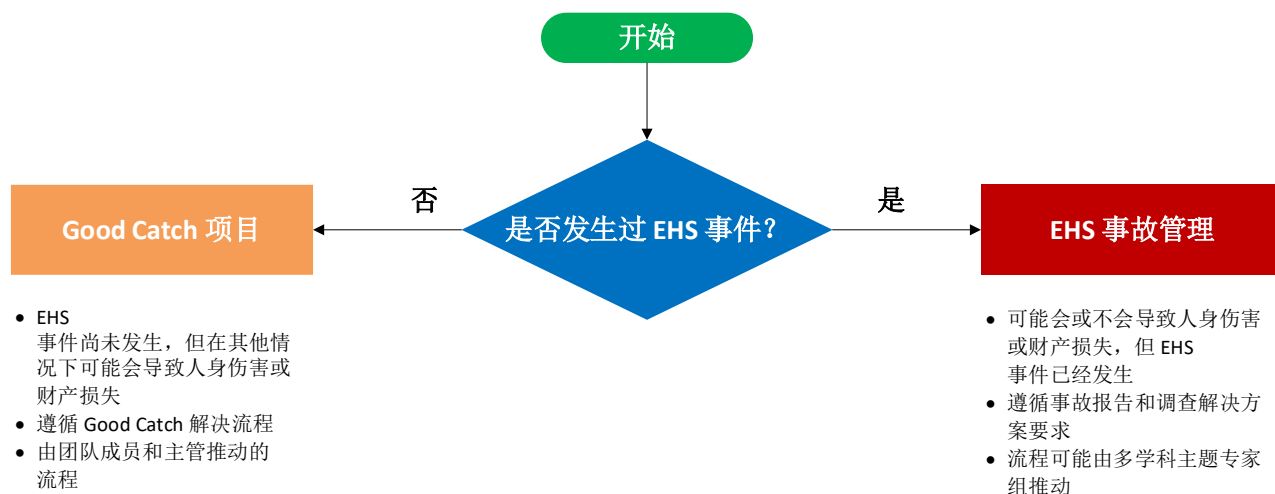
开始

是否发生过 EHS 事件?

否

是

Good Catch 项目

EHS 事故管理

- EHS 事件尚未发生，但在其他情况下可能会导致人身伤害或财产损失
- 遵循 Good Catch 解决流程
- 由团队成员和主管推动的流程

- 可能会或不会导致人身伤害或财产损失，但 EHS 事件已经发生
- 遵循事故报告和调查解决方案要求
- 流程可能由多学科主题专家组推动